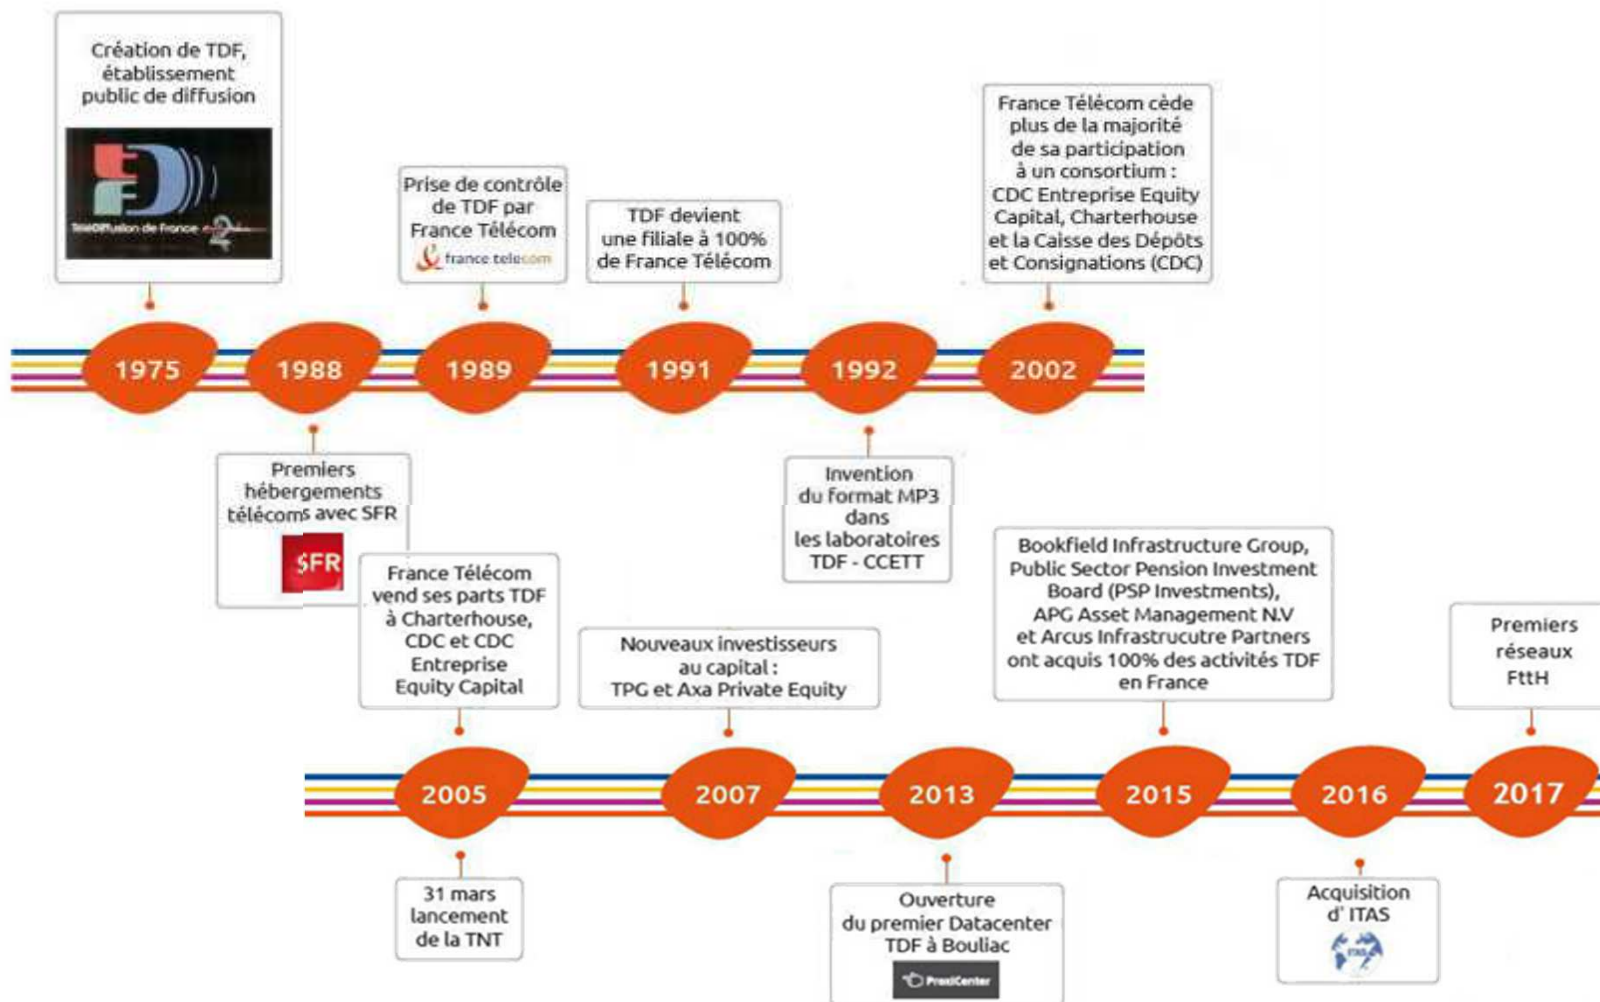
Création de TDF, établissement public de diffusion

TéléDiffusion de France

Prise de contrôle de TDF par France Télécom

france telecom

TDF devient une filiale à 100% de France Télécom

France Télécom cède plus de la majorité de sa participation à un consortium : CDC Entreprise Equity Capital, Charterhouse et la Caisse des Dépôts et Consignations (CDC)

1975

1988

1989

1991

1992

2002

Premiers hébergements télécoms avec SFR

SFR

Invention du format MP3 dans les laboratoires TDF - CCETT

France Télécom vend ses parts TDF à Charterhouse, CDC et CDC Entreprise Equity Capital

Nouveaux investisseurs au capital : TPG et Axa Private Equity

Bookfield Infrastructure Group, Public Sector Pension Investment Board (PSP Investments), APG Asset Management N.V et Arcus Infrastrucutre Partners ont acquis 100% des activités TDF en France

Premiers réseaux FttH

2005

2007

2013

2015

2016

2017

31 mars lancement de la TNT

Ouverture du premier Datacenter TDF à Bouliac

ProxiCenter

Acquisition d' ITAS

ITAS